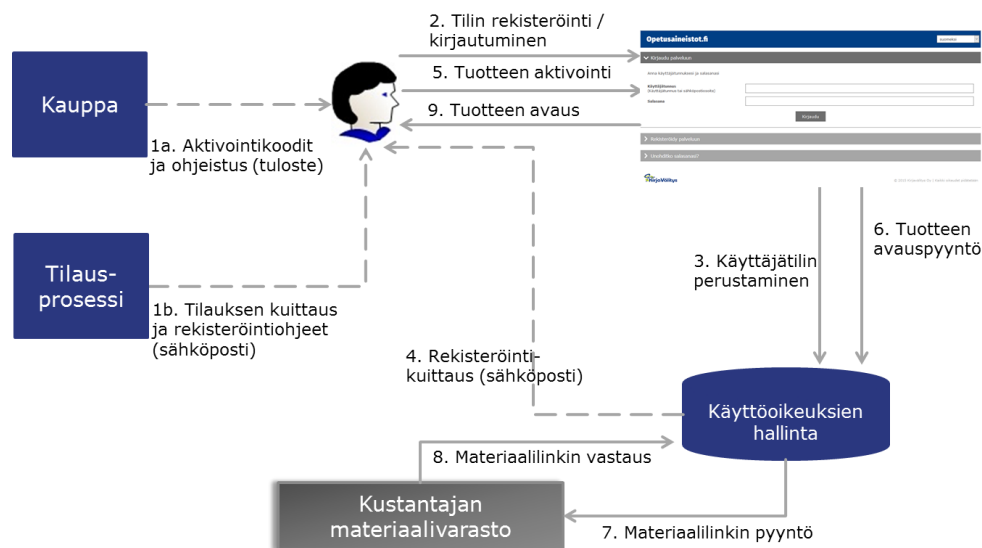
Kauppa

1a. Aktivointikoodit ja ohjeistus (tuloste)

Tilaus-prosessi

1b. Tilauksen kuittaus ja rekisteröintiohjeet (sähköposti)

2. Tilin rekisteröinti / kirjautuminen

5. Tuotteen aktivointi

9. Tuotteen avaus

Opetusaineistot.fi

Kirjaudu palveluun

Kirjaudu

Rekisteröidy palveluun

Unohditko salasanasi?

3. Käyttäjätilin perustaminen

6. Tuotteen avauspyyntö

4. Rekisteröinti-kuittaus (sähköposti)

Käyttöoikeuksien hallinta

8. Materiaalilinkin vastaus

Kustantajan materiaalivarasto

7. Materiaalilinkin pyyntö